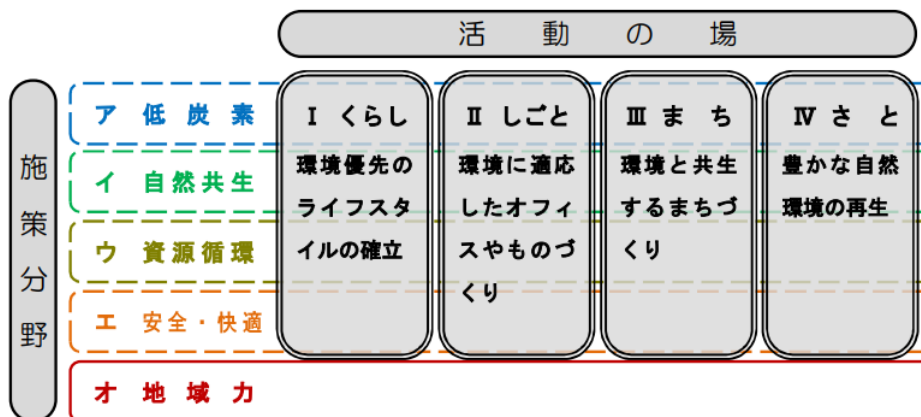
活 動 の 場

施策分野

ア 低炭素

イ 自然共生

ウ 資源循環

エ 安全・快適

オ 地域力

Ⅰ くらし
環境優先のライフスタイルの確立

Ⅱ しごと
環境に適応したオフィスやものづくり

Ⅲ まち
環境と共生するまちづくり

Ⅳ さと
豊かな自然環境の再生